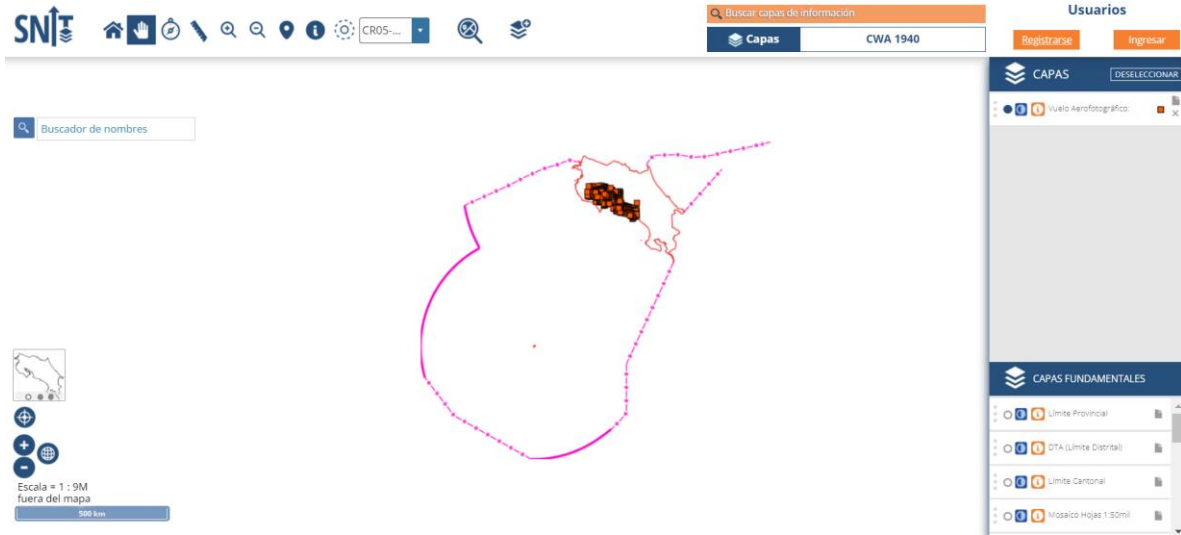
SNIT

CR05-...

Buscar capas de información

Capas

CWA 1940

Usuarios

Registrarse

Ingresar

Buscador de nombres

CAPAS

DESELECCIONAR

Vuelo Aerofotográfico:

CAPAS FUNDAMENTALES

Límite Provincial

DTA (Límite Distrital)

Límite Cantonal

Mosaico Hojas 1:50mil

Escala = 1 : 9M
fuera del mapa

500 km